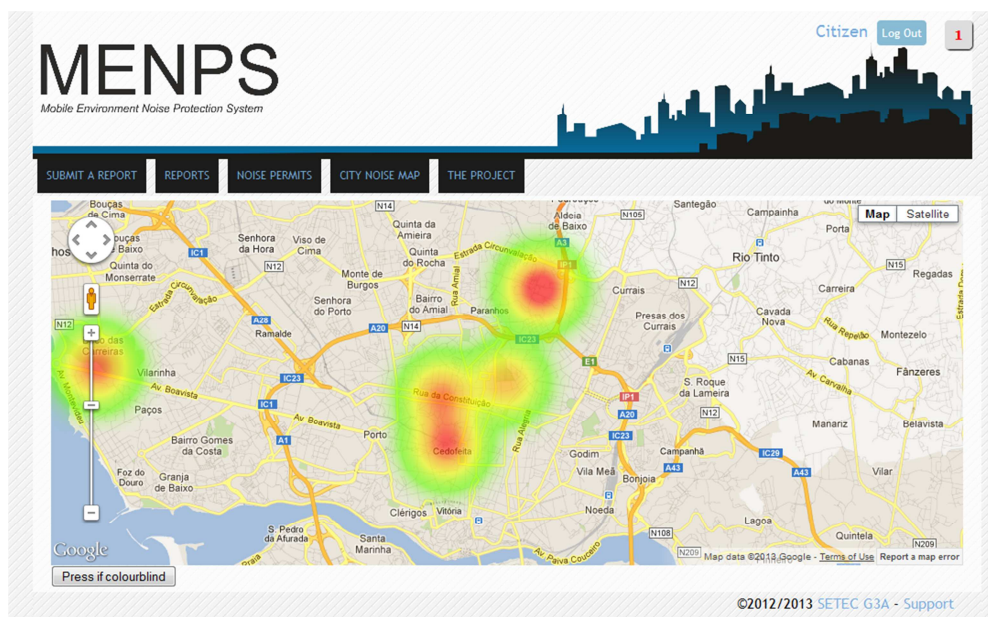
Citizen Log Out 1

MENPS
Mobile Environment Noise Protection System

SUBMIT A REPORT | REPORTS | NOISE PERMITS | CITY NOISE MAP | THE PROJECT

Map | Satellite

Bouças de Cima
Bouças de Baixo
Quinta do Monserrate
Senhora da Hora
Viso de Cima
Quinta da Amieira
Quinta do Rocha
Monte de Burgos
Senhora do Porto
Bairro do Amial
Paranhos
Ramalde
Vilarinha
Paços
Bairro Gomes da Costa
Foz do Douro
Granja de Baixo
Porto
Cedofeita
Clérigos
Vitória
S. Pedro da Afurada
Santa Marinha
Aldeia de Baixo
Santegão
Campainha
Rio Tinto
Currais
Presas dos Currais
Carreira
Cavada Nova
Regadas
Montezelo
Cabanas
Fânzeres
S. Roque da Lameira
Manamz
Belavista
Godim
Vila Meã
Bonjoia
Campanhã
Noeda
Lagoa
Estrada Circunvalação
Rua da Constituição
Rua Alegria
Av. Boavista
Av. Carvalha
Rua Repelão
Av. Paiva Couceiro
N14 N105 N12 N15 N12 N15 A28 A20 A3 IP1 IC1 IC23 E1 A20 IC23 A1 A43 IC29 A43 N108 N209 IC1 N12

Google
Map data ©2013 Google - Terms of Use Report a map error

Press if colourblind

©2012/2013 SETEC G3A - Support